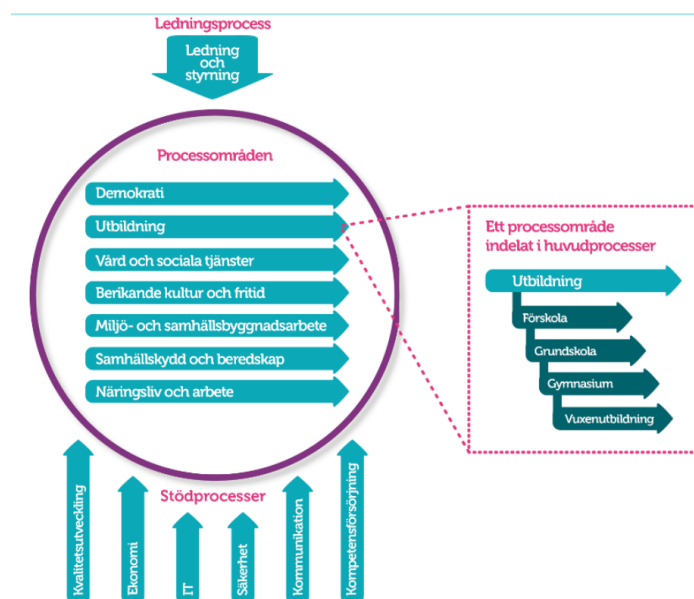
Ledningsprocess

Ledning och styrning

Processområden

Demokrati

Utbildning

Vård och sociala tjänster

Berikande kultur och fritid

Miljö- och samhällsbyggnadsarbete

Samhällsskydd och beredskap

Näringsliv och arbete

Ett processområde indelat i huvudprocesser

Utbildning

Förskola

Grundskola

Gymnasium

Vuxenutbildning

Stödprocesser

Kvalitetsutveckling

Ekonomi

IT

Säkerhet

Kommunikation

Kompetensförsörjning